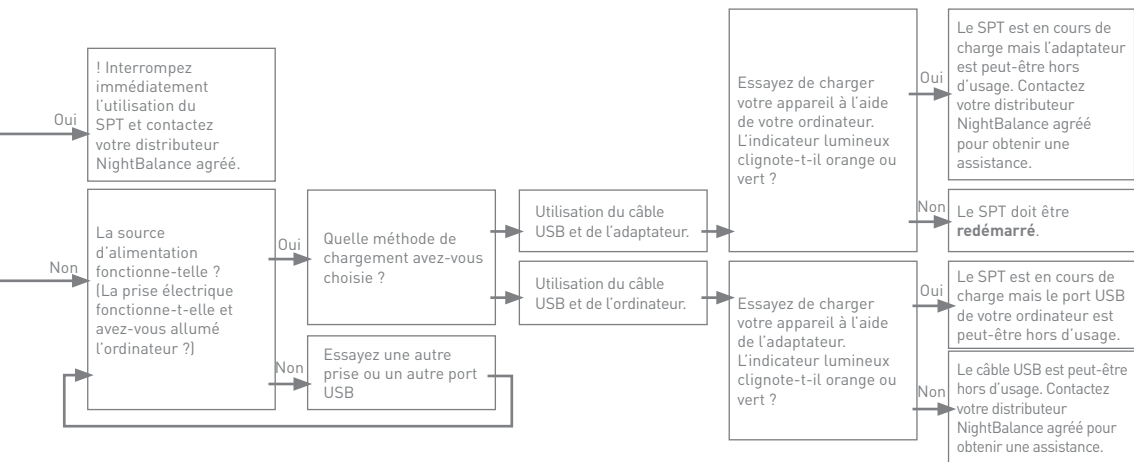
Oui

! Interrompez immédiatement l'utilisation du SPT et contactez votre distributeur NightBalance agréé.

Non

La source d'alimentation fonctionne-telle ? (La prise électrique fonctionne-t-elle et avez-vous allumé l'ordinateur ?)

Oui

Quelle méthode de chargement avez-vous choisie ?

Non

Essayez une autre prise ou un autre port USB

Utilisation du câble USB et de l'adaptateur.

Utilisation du câble USB et de l'ordinateur.

Essayez de charger votre appareil à l'aide de votre ordinateur. L'indicateur lumineux clignote-t-il orange ou vert ?

Oui

Le SPT est en cours de charge mais l'adaptateur est peut-être hors d'usage. Contactez votre distributeur NightBalance agréé pour obtenir une assistance.

Non

Le SPT doit être **redémarré**.

Essayez de charger votre appareil à l'aide de l'adaptateur. L'indicateur lumineux clignote-t-il orange ou vert ?

Oui

Le SPT est en cours de charge mais le port USB de votre ordinateur est peut-être hors d'usage.

Non

Le câble USB est peut-être hors d'usage. Contactez votre distributeur NightBalance agréé pour obtenir une assistance.